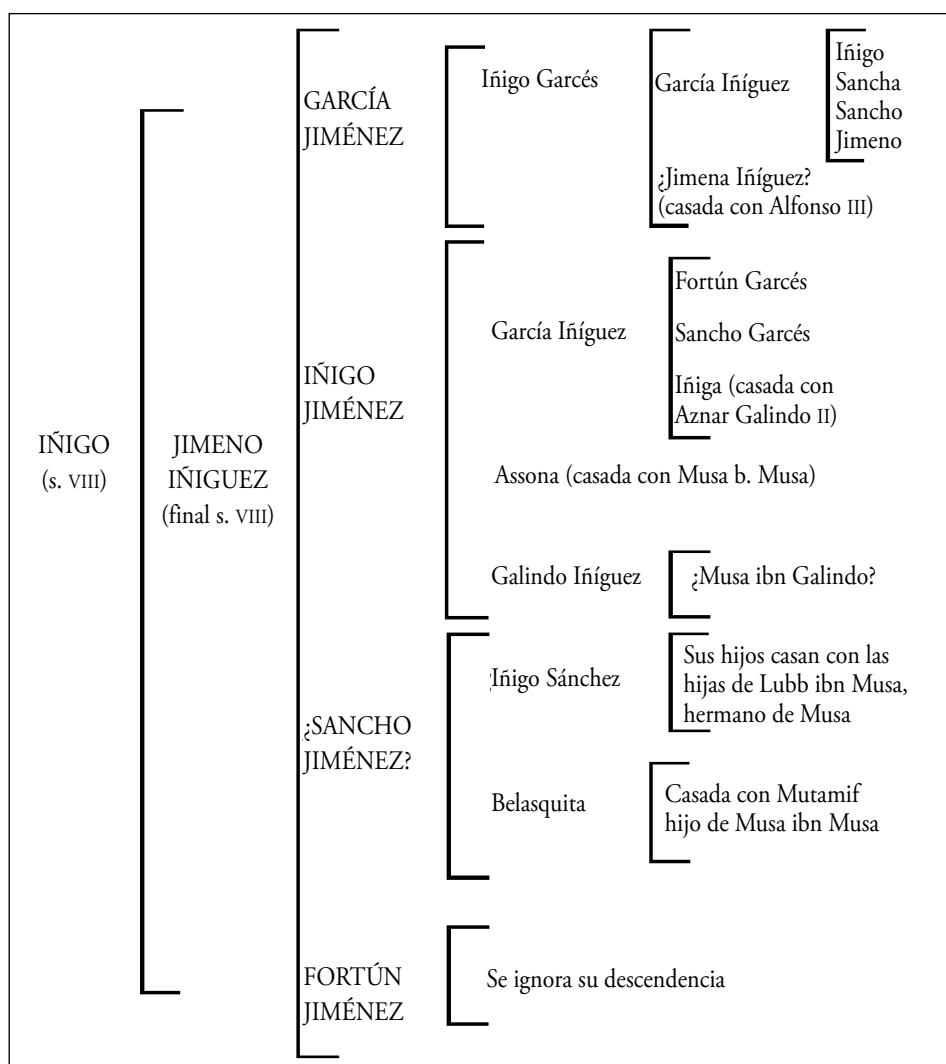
IŃIGO (s. VIII)

JIMENO IŃIGUEZ (final s. VIII)

GARCÍA JIMÉNEZ

Iñigo Garcés

García Iñíguez

Iñigo
Sancha
Sancho
Jimeno

¿Jimena Iñíguez? (casada con Alfonso III)

IŃIGO JIMÉNEZ

García Iñíguez

Fortún Garcés

Sancho Garcés

Iñiga (casada con Aznar Galindo II)

Assona (casada con Musa b. Musa)

Galindo Iñíguez

¿Musa ibn Galindo?

¿SANCHO JIMÉNEZ?

Iñigo Sánchez

Sus hijos casan con las hijas de Lubb ibn Musa, hermano de Musa

Belasquita

Casada con Mutamif hijo de Musa ibn Musa

FORTÚN JIMÉNEZ

Se ignora su descendencia